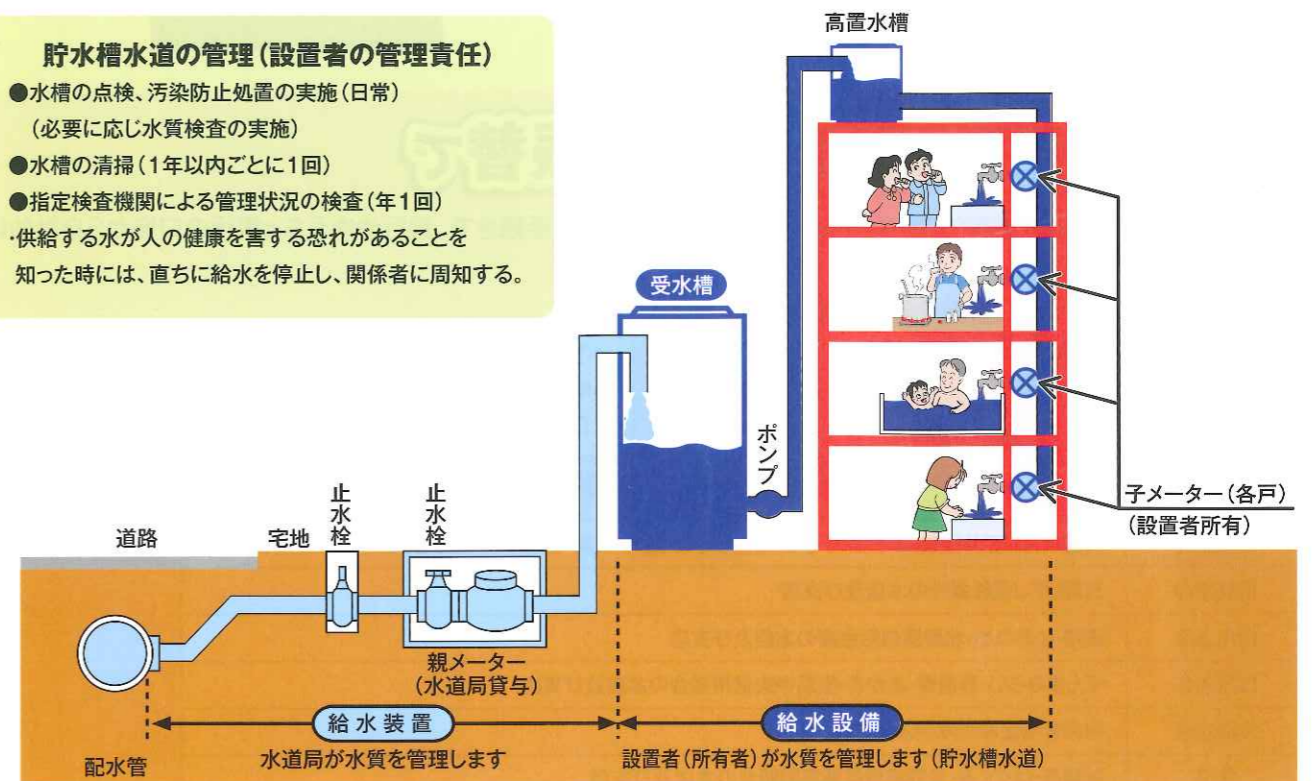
貯水槽水道の管理（設置者の管理責任）

●水槽の点検、汚染防止処置の実施（日常）
（必要に応じ水質検査の実施）

●水槽の清掃（1年以内ごとに1回）

●指定検査機関による管理状況の検査（年1回）

・供給する水が人の健康を害する恐れがあることを知った時には、直ちに給水を停止し、関係者に周知する。

高置水槽

受水槽

ポンプ

子メーター（各戸）
（設置者所有）

道路

宅地

止水栓

止水栓

親メーター
（水道局貸与）

配水管

給水装置

水道局が水質を管理します

給水設備

設置者（所有者）が水質を管理します（貯水槽水道）